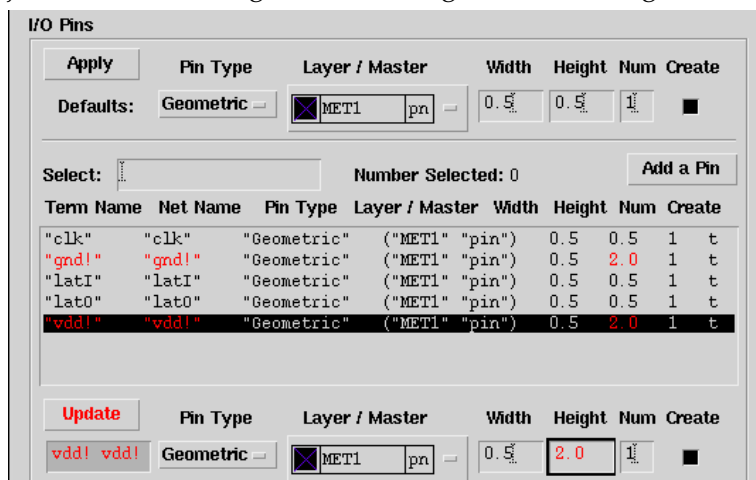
I/O Pins

Apply Pin Type Layer / Master Width Height Num Create

Defaults: Geometric MET1 pn 0.5 0.5 1

Select: Number Selected: 0 Add a Pin

| Term Name | Net Name | Pin Type | Layer / Master | Width | Height | Num | Create |
|---|---|---|---|---|---|---|---|
| "clk" | "clk" | "Geometric" | ("MET1" "pin") | 0.5 | 0.5 | 1 | t |
| "gnd!" | "gnd!" | "Geometric" | ("MET1" "pin") | 0.5 | 2.0 | 1 | t |
| "latI" | "latI" | "Geometric" | ("MET1" "pin") | 0.5 | 0.5 | 1 | t |
| "lat0" | "lat0" | "Geometric" | ("MET1" "pin") | 0.5 | 0.5 | 1 | t |
| "vdd!" | "vdd!" | "Geometric" | ("MET1" "pin") | 0.5 | 2.0 | 1 | t |

Update Pin Type Layer / Master Width Height Num Create

vdd! vdd! Geometric MET1 pn 0.5 2.0 1